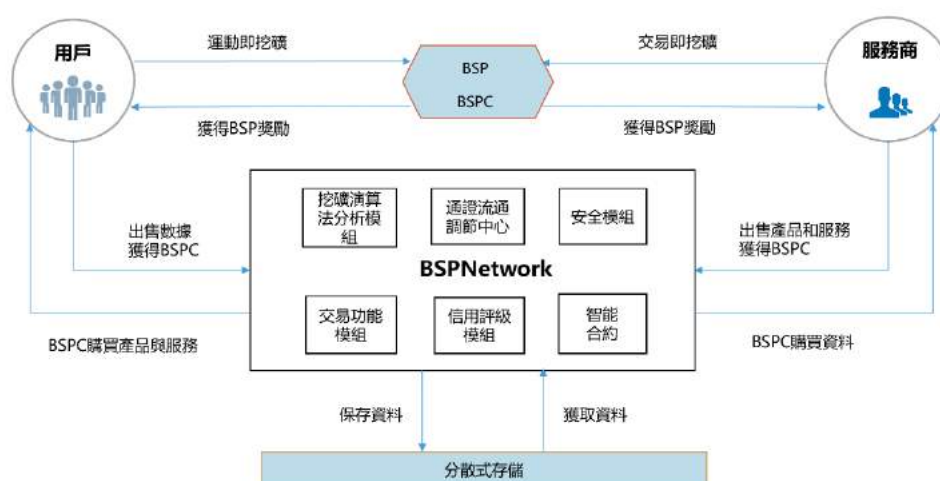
用戶

運動即挖礦

BSP

BSPC

交易即挖礦

服務商

獲得BSP獎勵

獲得BSP獎勵

挖礦演算法分析模組

通證流通調節中心

安全模組

出售數據
獲得BSPC

BSPNetwork

出售產品和服務
獲得BSPC

交易功能模組

信用評級模組

智能合約

BSPC購買產品與服務

BSPC購買資料

保存資料

獲取資料

分散式存儲